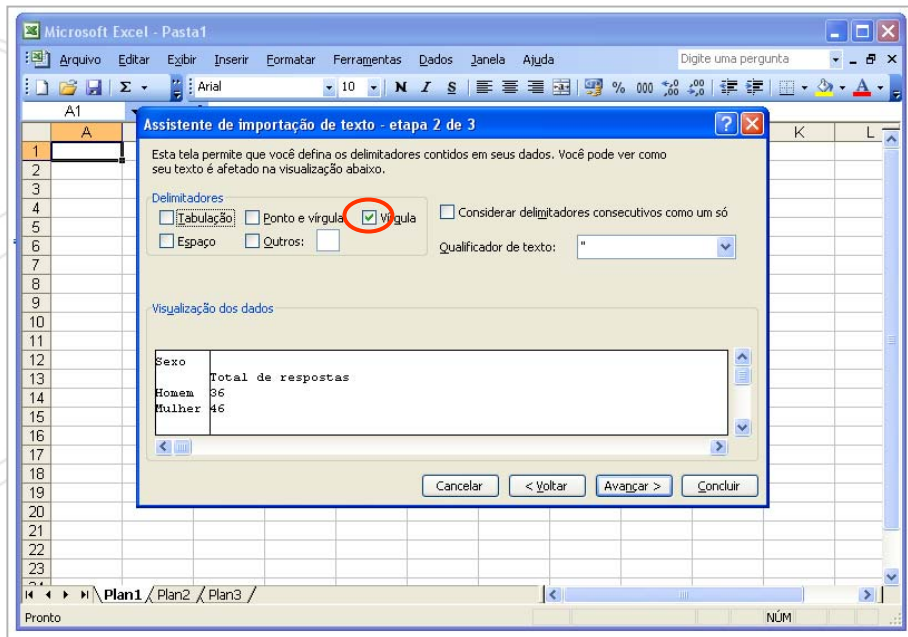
Microsoft Excel - Pasta1

Arquivo Editar Exibir Inserir Formatar Ferramentas Dados Janela Ajuda

Digite uma pergunta

Arial 10 N I S % 000

A1

A K L

1
2
3
4
5
6
7
8
9
10
11
12
13
14
15
16
17
18
19
20
21
22
23

Assistente de importação de texto - etapa 2 de 3

Esta tela permite que você defina os delimitadores contidos em seus dados. Você pode ver como seu texto é afetado na visualização abaixo.

Delimitadores

Tabulação Ponto e vírgula Vírgula

Espaço Outros:

Considerar delimitadores consecutivos como um só

Qualificador de texto: "

Visualização dos dados

| Sexo | |
|---|---|
| | Total de respostas |
| Homem | 36 |
| Mulher | 46 |

Cancelar < Voltar Avançar > Concluir

Plan1 Plan2 Plan3

Pronto NÚM